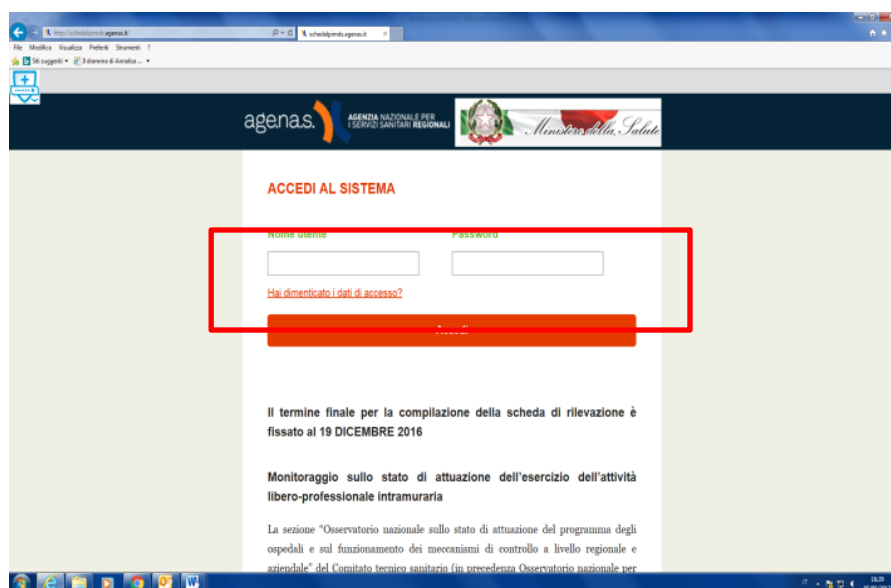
http://schedalpimds.agenas.it/
schedalpimds.agenas.it
File Modifica Visualizza Preferiti Strumenti ?
Siti suggeriti ▾ Il diametro di Annalisa ... ▾

agenas. AGENZIA NAZIONALE PER I SERVIZI SANITARI REGIONALI
Ministero della Salute

ACCEDI AL SISTEMA

Nome utente
Password

Hai dimenticato i dati di accesso?

Accedi

Il termine finale per la compilazione della scheda di rilevazione è fissato al 19 DICEMBRE 2016

Monitoraggio sullo stato di attuazione dell'esercizio dell'attività libero-professionale intramuraria

La sezione "Osservatorio nazionale sullo stato di attuazione del programma degli ospedali e sul funzionamento dei meccanismi di controllo a livello regionale e aziendale" del Comitato tecnico sanitario (in precedenza Osservatorio nazionale per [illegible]

IT 18.29